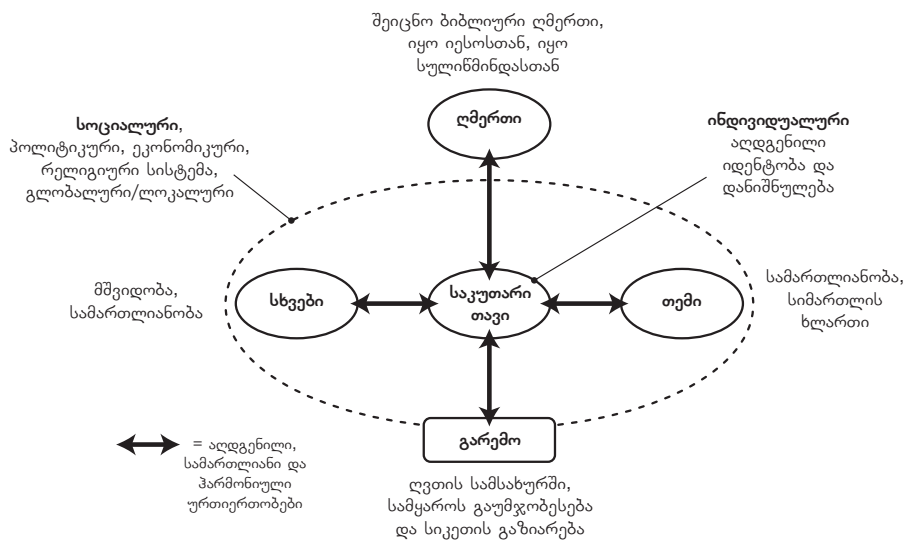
შეიცნო ბიბლიური ღმერთი, იყო იესოსთან, იყო სულიწმინდასთან

ღმერთი

სოციალური, პოლიტიკური, ეკონომიკური, რელიგიური სისტემა, გლობალური/ლოკალური

ინდივიდუალური აღდგენილი იდენტობა და დანიშნულება

მშვიდობა, სამართლიანობა

სხვები

საკუთარი თავი

თემი

სამართლიანობა, სიმართლის ხლართი

გარემო

= აღდგენილი, სამართლიანი და ჰარმონიული ურთიერთობები

ღვთის სამსახურში, სამყაროს გაუმჯობესება და სიკეთის გაზიარება